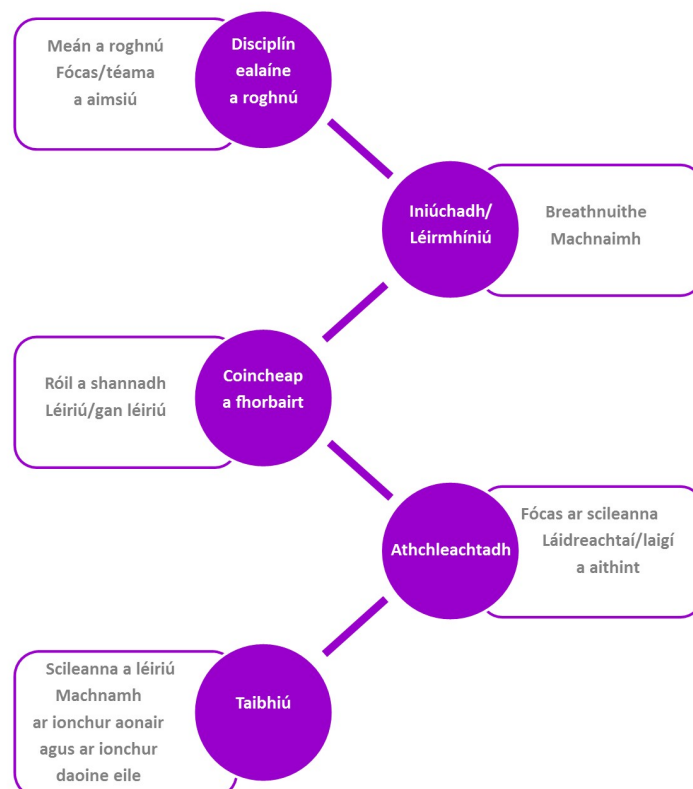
Meán a roghnú
Fócas/téama
a aimsiú

Disciplín
ealaíne
a roghnú

Iniúchadh/
Léirmhíniú

Breathnuithe
Machnaimh

Róil a shannadh
Léiriú/gan léiriú

Coincheap
a fhorbairt

Athchleachtadh

Fócas ar scileanna
Láidreachtaí/laigí
a aithint

Scileanna a léiriú
Machnamh
ar ionchur aonair
agus ar ionchur
daoine eile

Taibhiú